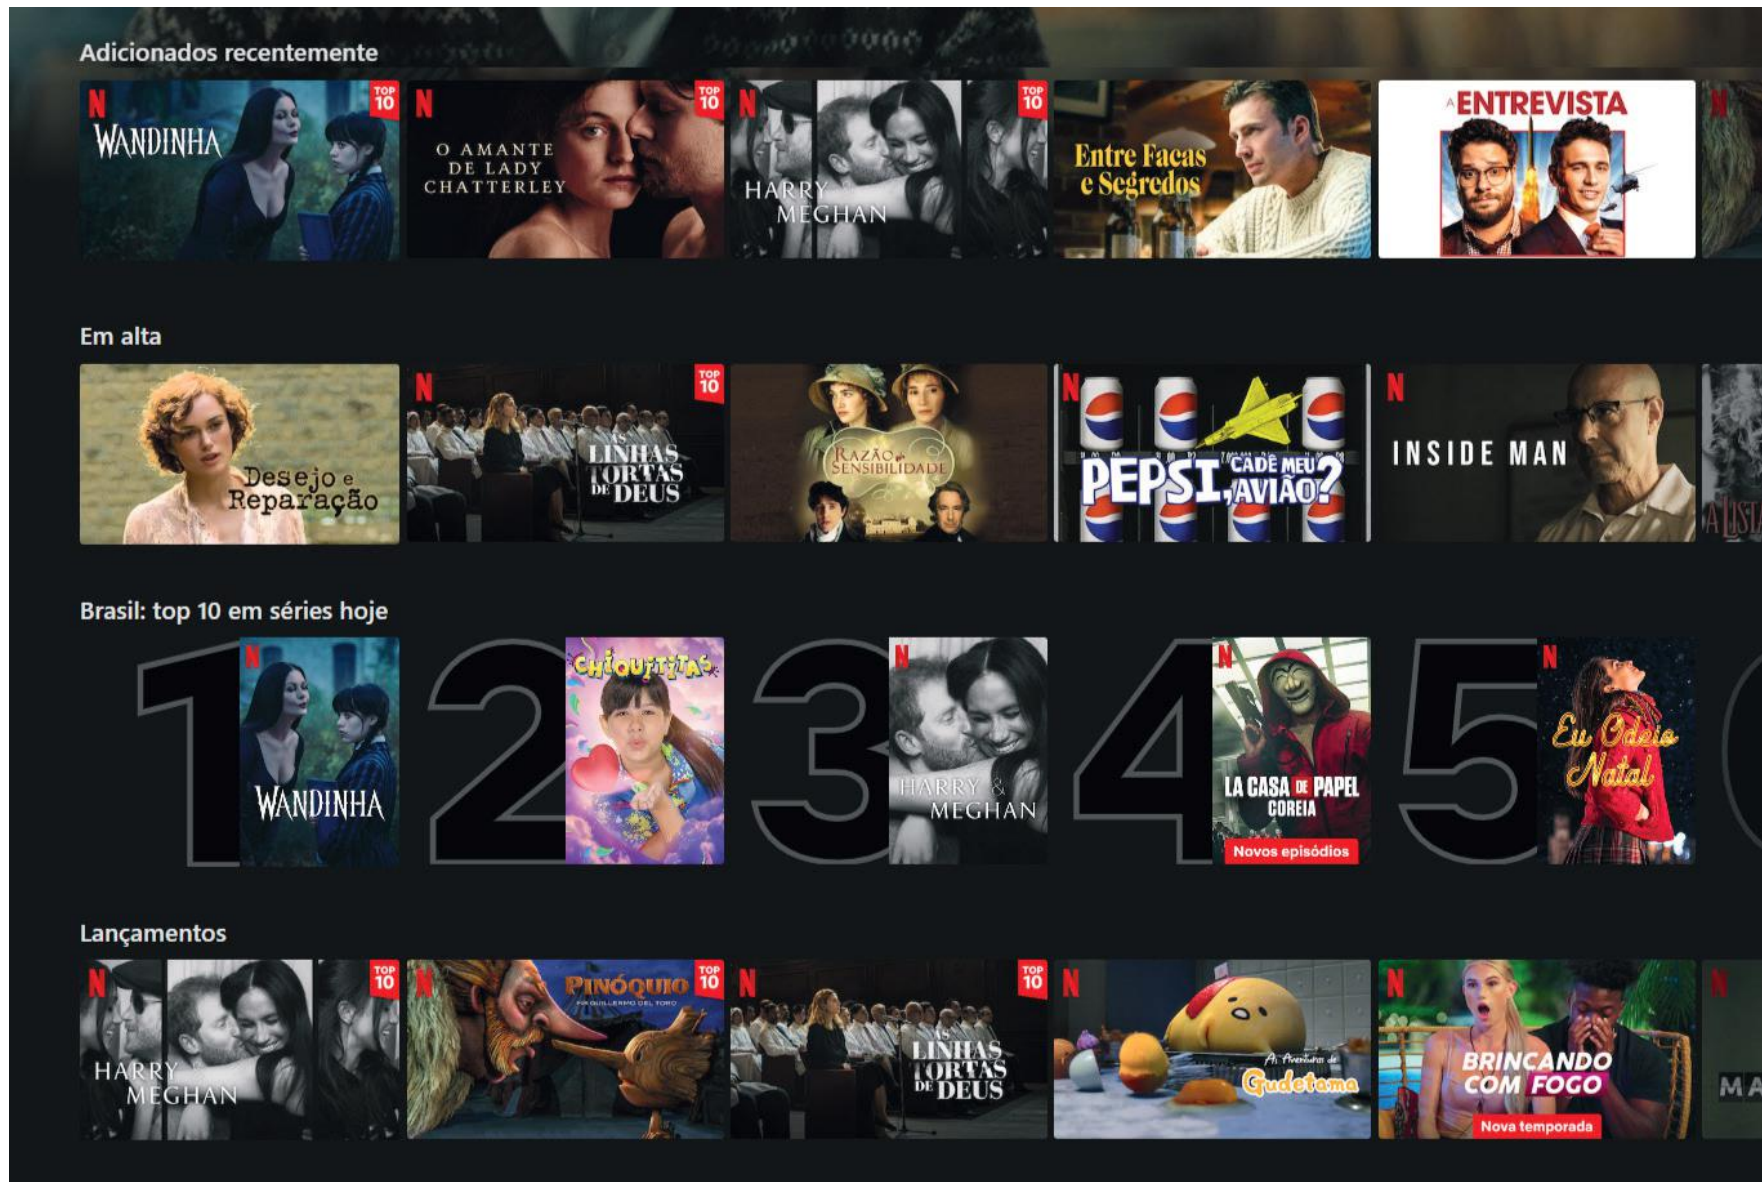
Adicionados recentemente

N WANDINHA TOP 10
N O AMANTE DE LADY CHATTERLEY TOP 10
N HARRY MEGHAN TOP 10
Entre Facas e Segredos
A ENTREVISTA
N

Em alta

Desejo e Reparação
N AS LINHAS TORTAS DE DEUS TOP 10
RAZÃO E SENSIBILIDADE
N PEPSI, CADÊ MEU AVIÃO?
N INSIDE MAN
A LIST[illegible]

Brasil: top 10 em séries hoje

1 N WANDINHA
2 CHIQUITITAS
3 N HARRY & MEGHAN
4 N LA CASA DE PAPEL COREIA Novos episódios
5 N Eu Odeio Natal

Lançamentos

N HARRY MEGHAN TOP 10
N PINÓQUIO POR GUILLERMO DEL TORO TOP 10
N AS LINHAS TORTAS DE DEUS TOP 10
N As Aventuras de Gudetama
N BRINCANDO COM FOGO Nova temporada
N MA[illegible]